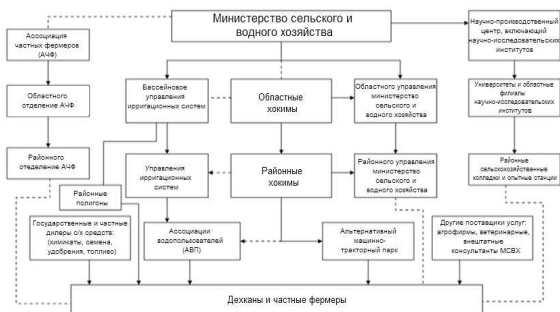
Министерство сельского и водного хозяйства

Ассоциация частных фермеров (АЧФ)

Научно-производственный центр, включающий научно-исследовательских институтов

Областного отделение АЧФ

Бассейновое управления ирригационных систем

Областные хокимы

Областного управления министерство сельского и водного хозяйства

Университеты и областные филиалы научно-исследовательских институтов

Районного отделения АЧФ

Управления ирригационных систем

Районные хокимы

Районного управления министерство сельского и водного хозяйства

Районные сельскохозяйственные колледжи и опытные станции

Районные полигоны

Государственные и частные дилеры с/х средств: (химикаты, семена, удобрения, топливо)

Ассоциации водопользователей (АВП)

Альтернативный машинно-тракторный парк

Другие поставщики услуг: агрофирмы, ветеринарные, внештатные консультанты МСВХ

Дехканы и частные фермеры